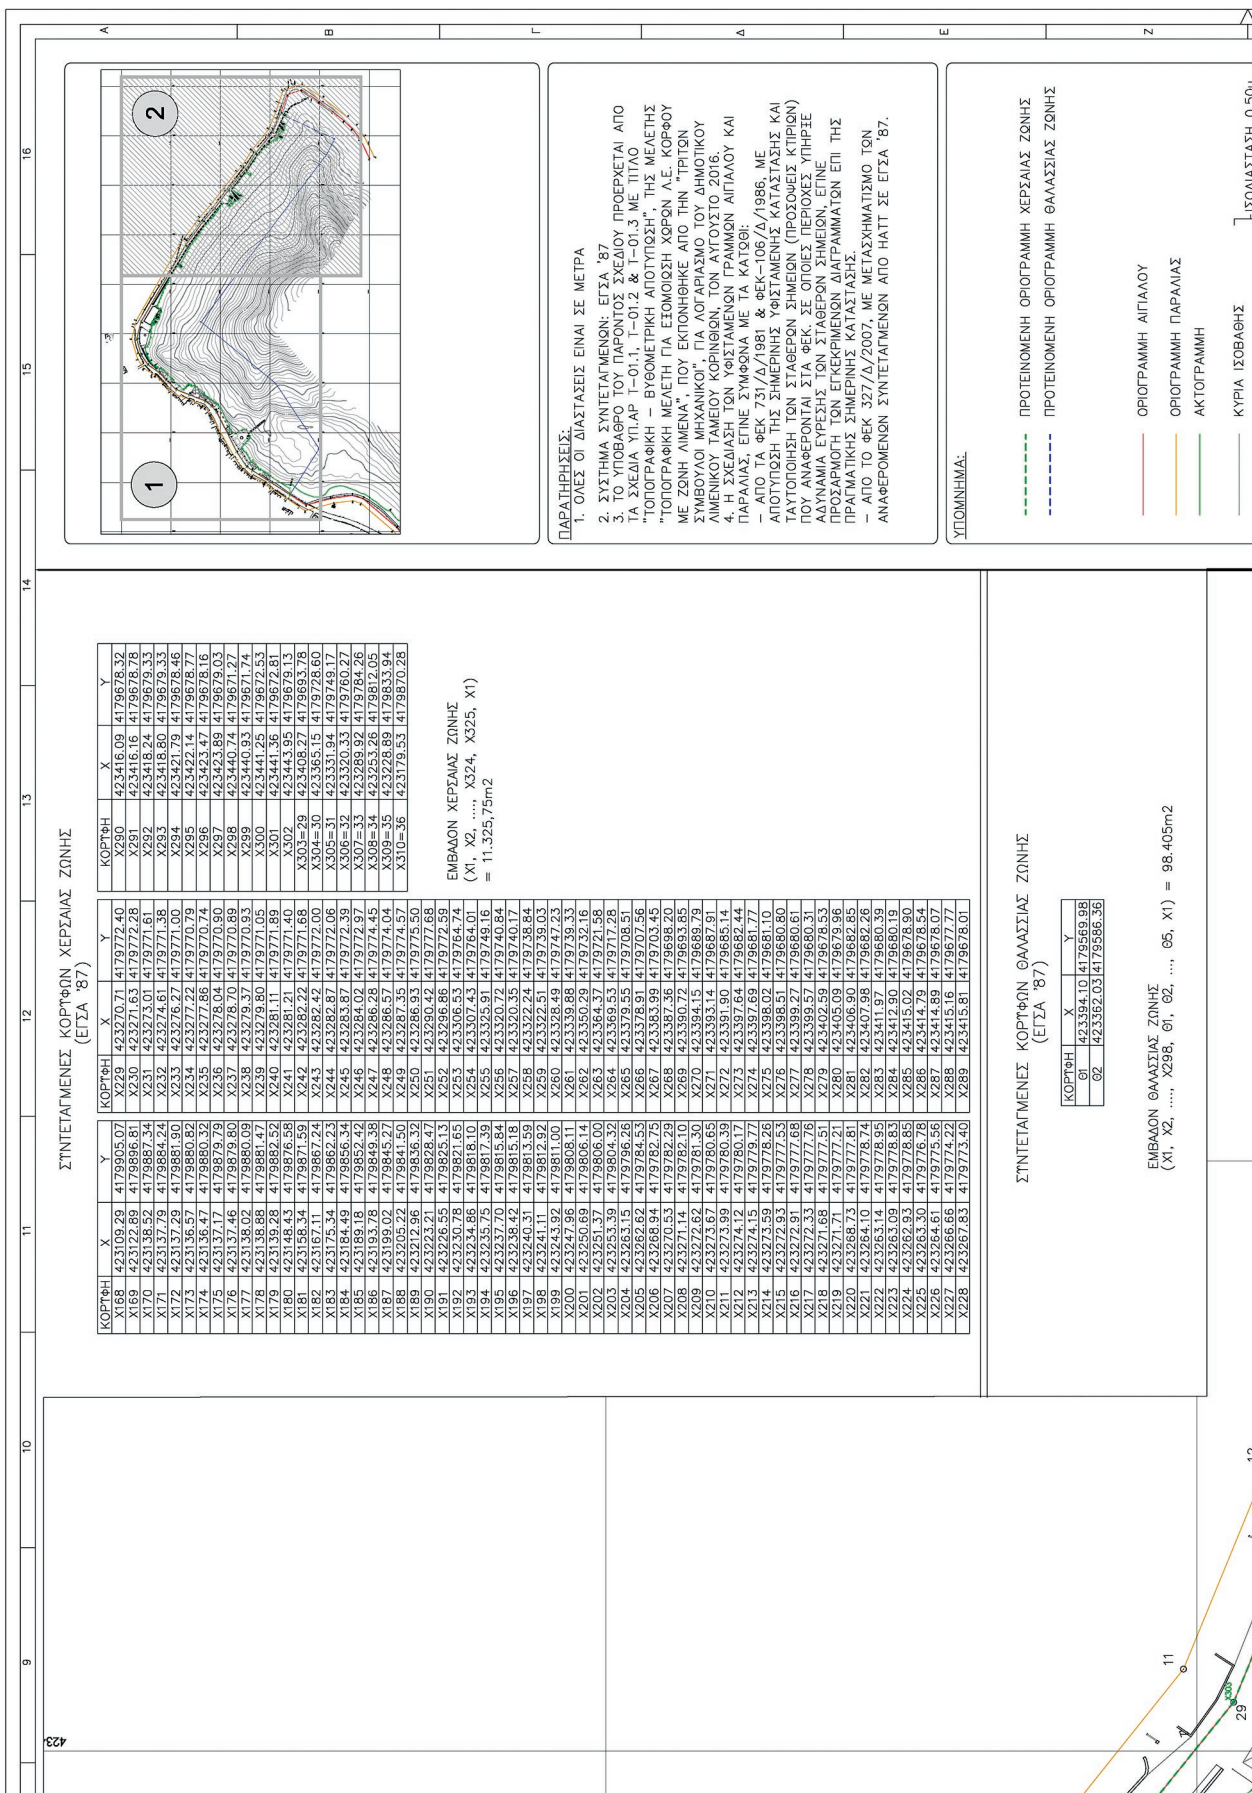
ΣΥΝΤΕΤΑΓΜΕΝΕΣ ΚΟΡΥΦΩΝ ΧΕΡΣΑΙΑΣ ΖΩΝΗΣ
(ΕΓΣΑ '87)

| ΚΟΡΥΦΗ | X | Y |
|---|---|---|
| X168 | 423109.29 | 4179905.07 |
| X169 | 423122.89 | 4179896.81 |
| X170 | 423138.52 | 4179887.34 |
| X171 | 423137.79 | 4179884.24 |
| X172 | 423137.29 | 4179881.90 |
| X173 | 423136.57 | 4179880.82 |
| X174 | 423136.47 | 4179880.32 |
| X175 | 423137.17 | 4179879.79 |
| X176 | 423137.46 | 4179879.80 |
| X177 | 423138.02 | 4179880.09 |
| X178 | 423138.88 | 4179881.47 |
| X179 | 423139.28 | 4179882.52 |
| X180 | 423148.43 | 4179876.58 |
| X181 | 423158.34 | 4179871.59 |
| X182 | 423167.11 | 4179867.24 |
| X183 | 423175.34 | 4179862.23 |
| X184 | 423184.49 | 4179856.34 |
| X185 | 423189.18 | 4179852.42 |
| X186 | 423193.78 | 4179849.38 |
| X187 | 423199.02 | 4179845.27 |
| X188 | 423205.22 | 4179841.50 |
| X189 | 423212.96 | 4179836.32 |
| X190 | 423223.21 | 4179828.47 |
| X191 | 423226.55 | 4179825.13 |
| X192 | 423230.78 | 4179821.65 |
| X193 | 423234.86 | 4179818.10 |
| X194 | 423235.75 | 4179817.39 |
| X195 | 423237.70 | 4179815.84 |
| X196 | 423238.42 | 4179815.18 |
| X197 | 423240.31 | 4179813.59 |
| X198 | 423241.11 | 4179812.92 |
| X199 | 423243.92 | 4179811.00 |
| X200 | 423247.96 | 4179808.11 |
| X201 | 423250.69 | 4179806.14 |
| X202 | 423251.37 | 4179806.00 |
| X203 | 423253.39 | 4179804.32 |
| X204 | 423262.15 | 4179796.26 |
| X205 | 423262.62 | 4179784.53 |
| X206 | 423268.94 | 4179782.75 |
| X207 | 423270.53 | 4179782.29 |
| X208 | 423271.14 | 4179782.10 |
| X209 | 423272.62 | 4179781.30 |
| X210 | 423273.67 | 4179780.65 |
| X211 | 423273.99 | 4179780.39 |
| X212 | 423274.12 | 4179780.17 |
| X213 | 423274.15 | 4179779.77 |
| X214 | 423273.59 | 4179778.26 |
| X215 | 423272.93 | 4179777.53 |
| X216 | 423272.91 | 4179777.68 |
| X217 | 423272.33 | 4179777.76 |
| X218 | 423271.68 | 4179777.51 |
| X219 | 423271.71 | 4179777.21 |
| X220 | 423268.73 | 4179777.81 |
| X221 | 423264.10 | 4179778.74 |
| X222 | 423263.14 | 4179778.95 |
| X223 | 423263.09 | 4179778.83 |
| X224 | 423262.93 | 4179778.85 |
| X225 | 423263.30 | 4179776.78 |
| X226 | 423264.61 | 4179775.56 |
| X227 | 423266.66 | 4179774.22 |
| X228 | 423267.83 | 4179773.40 |

| ΚΟΡΥΦΗ | X | Y |
|---|---|---|
| X229 | 423270.71 | 4179772.40 |
| X230 | 423271.63 | 4179772.38 |
| X231 | 423273.01 | 4179771.61 |
| X232 | 423274.61 | 4179771.38 |
| X233 | 423276.27 | 4179771.00 |
| X234 | 423277.22 | 4179770.79 |
| X235 | 423277.86 | 4179770.74 |
| X236 | 423278.04 | 4179770.90 |
| X237 | 423278.70 | 4179770.89 |
| X238 | 423279.37 | 4179770.93 |
| X239 | 423279.80 | 4179771.05 |
| X240 | 423281.11 | 4179771.89 |
| X241 | 423281.21 | 4179771.40 |
| X242 | 423282.22 | 4179771.68 |
| X243 | 423282.42 | 4179772.00 |
| X244 | 423282.87 | 4179772.06 |
| X245 | 423283.87 | 4179772.39 |
| X246 | 423284.02 | 4179772.97 |
| X247 | 423286.28 | 4179774.45 |
| X248 | 423286.57 | 4179774.04 |
| X249 | 423287.35 | 4179774.57 |
| X250 | 423286.93 | 4179775.50 |
| X251 | 423290.42 | 4179777.68 |
| X252 | 423296.86 | 4179772.59 |
| X253 | 423306.53 | 4179764.74 |
| X254 | 423307.43 | 4179764.01 |
| X255 | 423325.91 | 4179749.16 |
| X256 | 423320.72 | 4179740.84 |
| X257 | 423320.35 | 4179740.17 |
| X258 | 423322.24 | 4179738.84 |
| X259 | 423322.51 | 4179739.03 |
| X260 | 423328.49 | 4179747.23 |
| X261 | 423339.88 | 4179739.33 |
| X262 | 423350.29 | 4179732.16 |
| X263 | 423364.37 | 4179721.58 |
| X264 | 423369.53 | 4179717.28 |
| X265 | 423379.55 | 4179708.51 |
| X266 | 423378.91 | 4179707.96 |
| X267 | 423383.99 | 4179703.45 |
| X268 | 423387.36 | 4179698.20 |
| X269 | 423390.72 | 4179693.85 |
| X270 | 423394.15 | 4179689.79 |
| X271 | 423393.14 | 4179687.91 |
| X272 | 423391.90 | 4179685.14 |
| X273 | 423397.64 | 4179682.44 |
| X274 | 423397.69 | 4179681.77 |
| X275 | 423398.02 | 4179681.10 |
| X276 | 423398.51 | 4179680.80 |
| X277 | 423399.27 | 4179680.61 |
| X278 | 423399.57 | 4179680.31 |
| X279 | 423402.59 | 4179679.76 |
| X280 | 423405.09 | 4179679.96 |
| X281 | 423406.90 | 4179682.85 |
| X282 | 423407.98 | 4179682.26 |
| X283 | 423411.97 | 4179680.39 |
| X284 | 423412.90 | 4179680.19 |
| X285 | 423415.02 | 4179678.90 |
| X286 | 423414.79 | 4179678.54 |
| X287 | 423414.89 | 4179678.07 |
| X288 | 423415.16 | 4179677.77 |
| X289 | 423415.81 | 4179678.01 |

| ΚΟΡΥΦΗ | X | Y |
|---|---|---|
| X290 | 423416.09 | 4179678.32 |
| X291 | 423416.16 | 4179678.78 |
| X292 | 423418.24 | 4179679.33 |
| X293 | 423418.80 | 4179679.33 |
| X294 | 423421.79 | 4179678.46 |
| X295 | 423422.14 | 4179678.77 |
| X296 | 423423.47 | 4179678.16 |
| X297 | 423423.89 | 4179679.03 |
| X298 | 423440.74 | 4179671.27 |
| X299 | 423440.93 | 4179671.74 |
| X300 | 423441.25 | 4179672.53 |
| X301 | 423441.36 | 4179672.81 |
| X302 | 423443.95 | 4179679.13 |
| X303=29 | 423408.27 | 4179693.78 |
| X304=30 | 423365.15 | 4179728.60 |
| X305=31 | 423331.94 | 4179749.17 |
| X306=32 | 423320.33 | 4179760.27 |
| X307=33 | 423289.92 | 4179784.26 |
| X308=34 | 423253.26 | 4179812.05 |
| X309=35 | 423228.89 | 4179833.94 |
| X310=36 | 423179.53 | 4179870.28 |

ΕΜΒΑΔΟΝ ΧΕΡΣΑΙΑΣ ΖΩΝΗΣ
(Χ1, Χ2, ...., Χ324, Χ325, Χ1)
= 11.325,75m2

ΣΥΝΤΕΤΑΓΜΕΝΕΣ ΚΟΡΥΦΩΝ ΘΑΛΑΣΣΙΑΣ ΖΩΝΗΣ
(ΕΓΣΑ '87)

| ΚΟΡΥΦΗ | X | Y |
|---|---|---|
| Θ1 | 423394.10 | 4179569.98 |
| Θ2 | 423362.03 | 4179586.36 |

ΕΜΒΑΔΟΝ ΘΑΛΑΣΣΙΑΣ ΖΩΝΗΣ
(Χ1, Χ2, ...., Χ298, Θ1, Θ2, ..., Θ5, Χ1) = 98.405m2

1
2

ΠΑΡΑΤΗΡΗΣΕΙΣ:
1. ΟΛΕΣ ΟΙ ΔΙΑΣΤΑΣΕΙΣ ΕΙΝΑΙ ΣΕ ΜΕΤΡΑ
2. ΣΥΣΤΗΜΑ ΣΥΝΤΕΤΑΓΜΕΝΩΝ: ΕΓΣΑ '87
3. ΤΟ ΥΠΟΒΑΘΡΟ ΤΟΥ ΠΑΡΟΝΤΟΣ ΣΧΕΔΙΟΥ ΠΡΟΕΡΧΕΤΑΙ ΑΠΟ ΤΑ ΣΧΕΔΙΑ ΥΠ.ΑΡ Τ-01.1, Τ-01.2 & Τ-01.3 ΜΕ ΤΙΤΛΟ "ΤΟΠΟΓΡΑΦΙΚΗ - ΒΥΘΟΜΕΤΡΙΚΗ ΑΠΟΤΥΠΩΣΗ", ΤΗΣ ΜΕΛΕΤΗΣ "ΤΟΠΟΓΡΑΦΙΚΗ ΜΕΛΕΤΗ ΓΙΑ ΕΞΟΜΟΙΩΣΗ ΧΩΡΩΝ Λ.Ε. ΚΟΡΦΟΥ ΜΕ ΖΩΝΗ ΛΙΜΕΝΑ", ΠΟΥ ΕΚΠΟΝΗΘΗΚΕ ΑΠΟ ΤΗΝ "ΤΡΙΤΩΝ ΣΥΜΒΟΥΛΟΙ ΜΗΧΑΝΙΚΟΙ", ΓΙΑ ΛΟΓΑΡΙΑΣΜΟ ΤΟΥ ΔΗΜΟΤΙΚΟΥ ΛΙΜΕΝΙΚΟΥ ΤΑΜΕΙΟΥ ΚΟΡΙΝΘΙΩΝ, ΤΟΝ ΑΥΓΟΥΣΤΟ 2016.
4. Η ΣΧΕΔΙΑΣΗ ΤΩΝ ΥΦΙΣΤΑΜΕΝΩΝ ΓΡΑΜΜΩΝ ΑΙΓΙΑΛΟΥ ΚΑΙ ΠΑΡΑΛΙΑΣ, ΕΓΙΝΕ ΣΥΜΦΩΝΑ ΜΕ ΤΑ ΚΑΤΩΘΙ:
- ΑΠΟ ΤΑ ΦΕΚ 731/Δ/1981 & ΦΕΚ-106/Δ/1986, ΜΕ ΑΠΟΤΥΠΩΣΗ ΤΗΣ ΣΗΜΕΡΙΝΗΣ ΥΦΙΣΤΑΜΕΝΗΣ ΚΑΤΑΣΤΑΣΗΣ ΚΑΙ ΤΑΥΤΟΠΟΙΗΣΗ ΤΩΝ ΣΤΑΘΕΡΩΝ ΣΗΜΕΙΩΝ (ΠΡΟΣΟΨΕΙΣ ΚΤΙΡΙΩΝ) ΠΟΥ ΑΝΑΦΕΡΟΝΤΑΙ ΣΤΑ ΦΕΚ. ΣΕ ΟΠΟΙΕΣ ΠΕΡΙΟΧΕΣ ΥΠΗΡΞΕ ΑΔΥΝΑΜΙΑ ΕΥΡΕΣΗΣ ΤΩΝ ΣΤΑΘΕΡΩΝ ΣΗΜΕΙΩΝ, ΕΓΙΝΕ ΠΡΟΣΑΡΜΟΓΗ ΤΩΝ ΕΓΚΕΚΡΙΜΕΝΩΝ ΔΙΑΓΡΑΜΜΑΤΩΝ ΕΠΙ ΤΗΣ ΠΡΑΓΜΑΤΙΚΗΣ ΣΗΜΕΡΙΝΗΣ ΚΑΤΑΣΤΑΣΗΣ.
- ΑΠΟ ΤΟ ΦΕΚ 327/Δ/2007, ΜΕ ΜΕΤΑΣΧΗΜΑΤΙΣΜΟ ΤΩΝ ΑΝΑΦΕΡΟΜΕΝΩΝ ΣΥΝΤΕΤΑΓΜΕΝΩΝ ΑΠΟ ΗΑΤΤ ΣΕ ΕΓΣΑ '87.

ΥΠΟΜΝΗΜΑ:
ΠΡΟΤΕΙΝΟΜΕΝΗ ΟΡΙΟΓΡΑΜΜΗ ΧΕΡΣΑΙΑΣ ΖΩΝΗΣ
ΠΡΟΤΕΙΝΟΜΕΝΗ ΟΡΙΟΓΡΑΜΜΗ ΘΑΛΑΣΣΙΑΣ ΖΩΝΗΣ
ΟΡΙΟΓΡΑΜΜΗ ΑΙΓΙΑΛΟΥ
ΟΡΙΟΓΡΑΜΜΗ ΠΑΡΑΛΙΑΣ
ΑΚΤΟΓΡΑΜΜΗ
ΚΥΡΙΑ ΙΣΟΒΑΘΗΣ
ΙΣΟΔΙΑΣΤΑΣΗ 0.50m

A B Γ Δ E Z
9 10 11 12 13 14 15 16
423
11 12 29